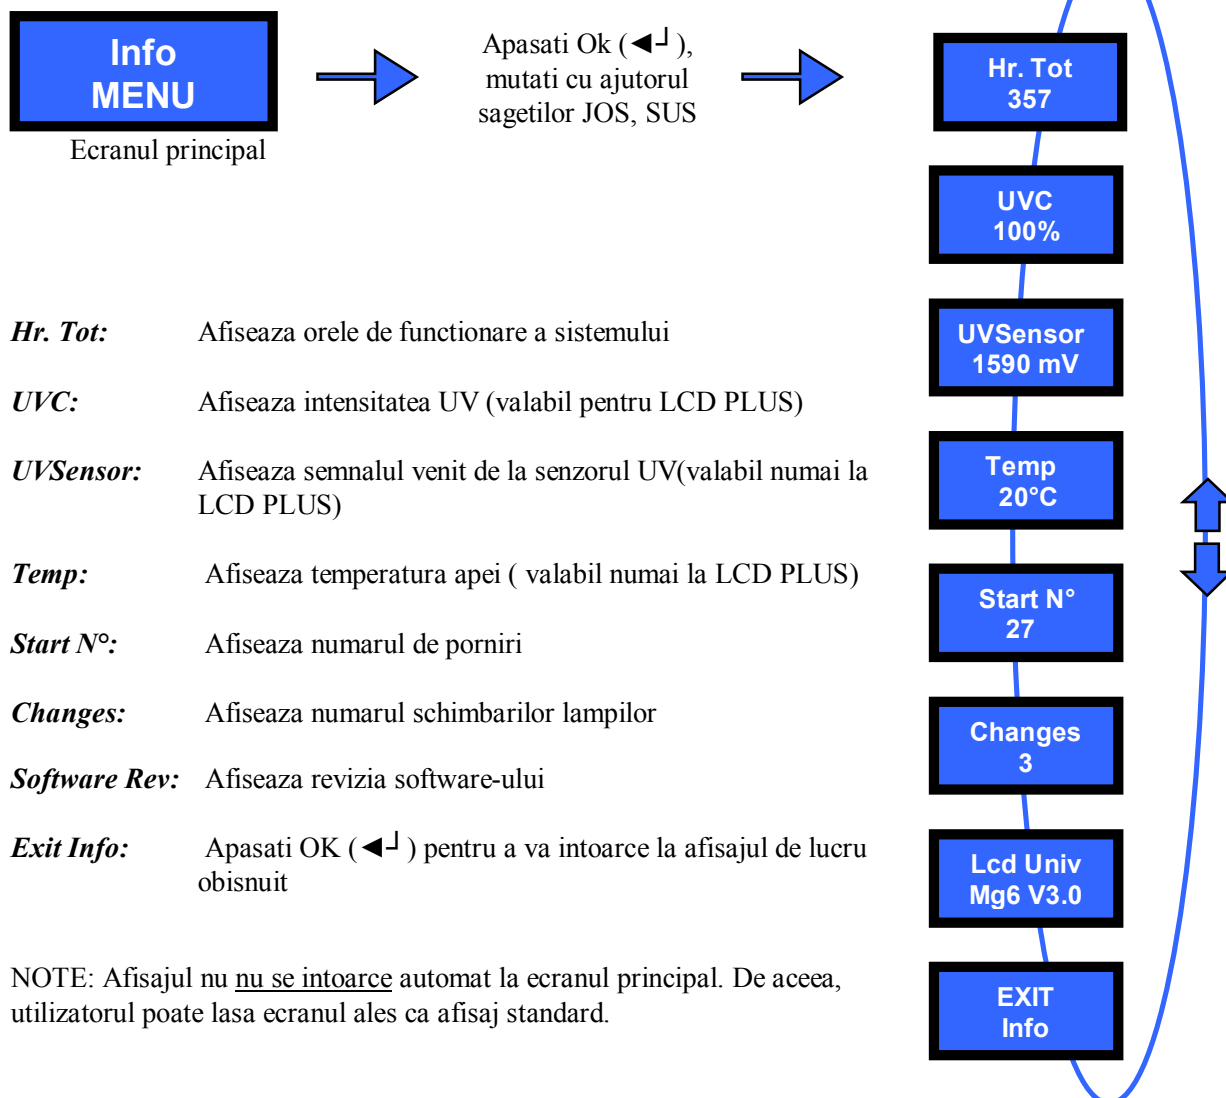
Info
MENU

Ecranul principal

Apasati Ok (◄┘), mutati cu ajutorul sagetilor JOS, SUS

Hr. Tot
357

UVC
100%

UVSensor
1590 mV

Temp
20°C

Start N°
27

Changes
3

Lcd Univ
Mg6 V3.0

EXIT
Info

*Hr. Tot:* Afiseaza orele de functionare a sistemului

*UVC:* Afiseaza intensitatea UV (valabil pentru LCD PLUS)

*UVSensor:* Afiseaza semnalul venit de la senzorul UV(valabil numai la LCD PLUS)

*Temp:* Afiseaza temperatura apei ( valabil numai la LCD PLUS)

*Start N°:* Afiseaza numarul de porniri

*Changes:* Afiseaza numarul schimbarilor lampilor

*Software Rev:* Afiseaza revizia software-ului

*Exit Info:* Apasati OK (◄┘) pentru a va intoarce la afisajul de lucru obisnuit

NOTE: Afisajul nu nu se intoarce automat la ecranul principal. De aceea, utilizatorul poate lasa ecranul ales ca afisaj standard.